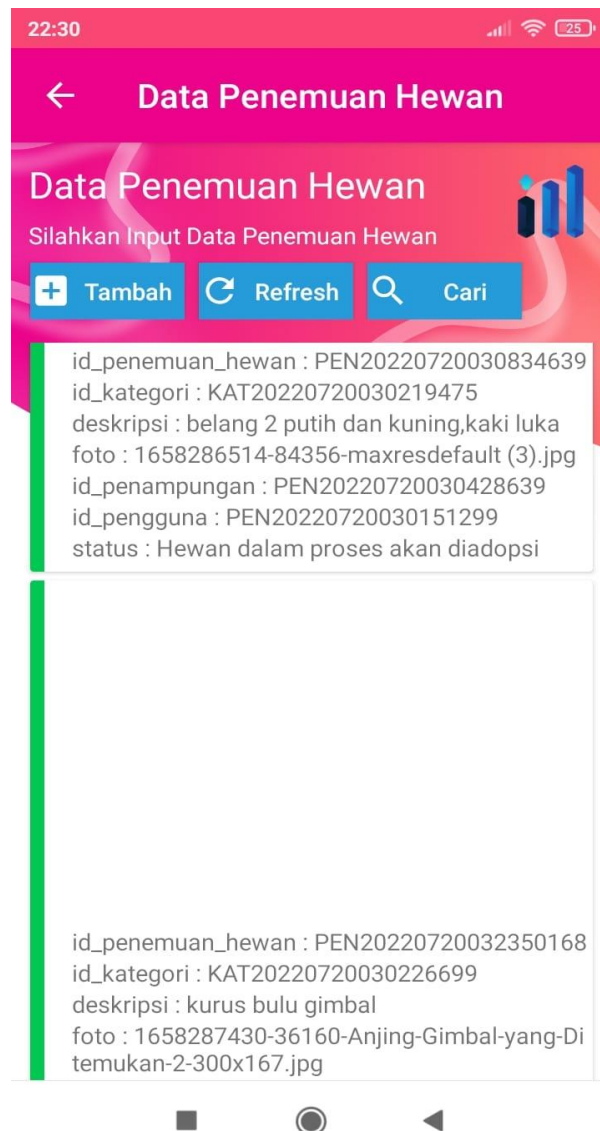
22:30
25

Data Penemuan Hewan

Data Penemuan Hewan
Silahkan Input Data Penemuan Hewan

Tambah
Refresh
Cari

id_penemuan_hewan : PEN20220720030834639
id_kategori : KAT20220720030219475
deskripsi : belang 2 putih dan kuning,kaki luka
foto : 1658286514-84356-maxresdefault (3).jpg
id_penampungan : PEN20220720030428639
id_pengguna : PEN20220720030151299
status : Hewan dalam proses akan diadopsi

id_penemuan_hewan : PEN20220720032350168
id_kategori : KAT20220720030226699
deskripsi : kurus bulu gimbal
foto : 1658287430-36160-Anjing-Gimbal-yang-Ditemukan-2-300x167.jpg